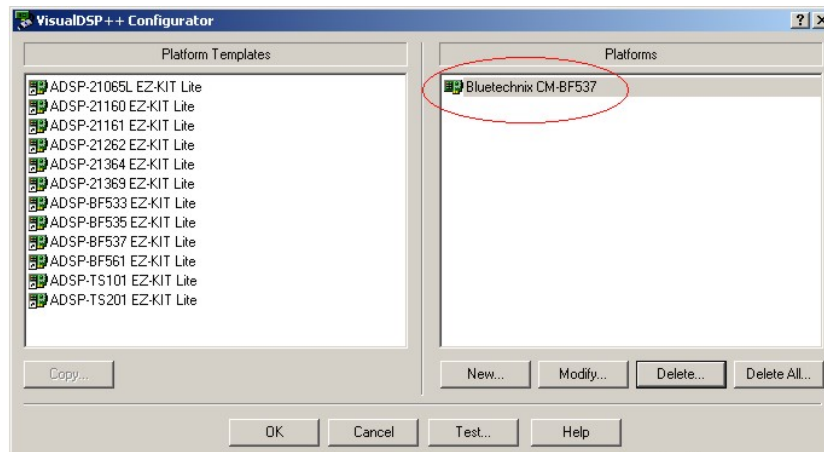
VisualDSP++ Configurator

?

Platform Templates

ADSP-21065L EZ-KIT Lite
ADSP-21160 EZ-KIT Lite
ADSP-21161 EZ-KIT Lite
ADSP-21262 EZ-KIT Lite
ADSP-21364 EZ-KIT Lite
ADSP-21369 EZ-KIT Lite
ADSP-BF533 EZ-KIT Lite
ADSP-BF535 EZ-KIT Lite
ADSP-BF537 EZ-KIT Lite
ADSP-BF561 EZ-KIT Lite
ADSP-TS101 EZ-KIT Lite
ADSP-TS201 EZ-KIT Lite

Copy...

Platforms

Bluetechnix CM-BF537

New...

Modify...

Delete...

Delete All...

OK

Cancel

Test...

Help